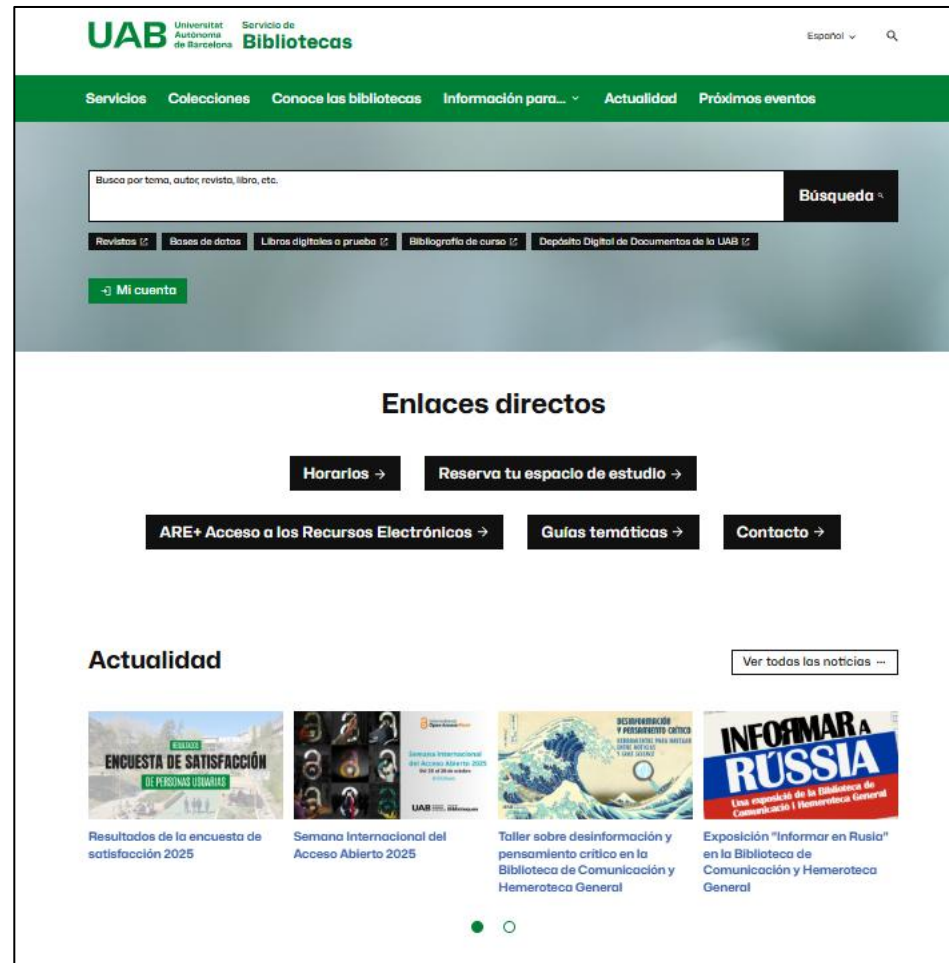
UAB Universitat Autònoma de Barcelona Servicio de Bibliotecas

Español ⌄

Servicios Colecciones Conoce las bibliotecas Información para... ⌄ Actualidad Próximos eventos

Busca por tema, autor, revista, libro, etc.

Búsqueda

Revistas Bases de datos Libros digitales a prueba Bibliografía de curso Depósito Digital de Documentos de la UAB

Mi cuenta

Enlaces directos

Horarios →

Reserva tu espacio de estudio →

ARE+ Acceso a los Recursos Electrónicos →

Guías temáticas →

Contacto →

Actualidad

Ver todas las noticias →

RESULTADOS ENCUESTA DE SATISFACCIÓN DE PERSONAS USUARIAS

Resultados de la encuesta de satisfacción 2025

Semana Internacional del Acceso Abierto 2025 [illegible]

UAB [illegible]

Semana Internacional del Acceso Abierto 2025

DESINFORMACIÓN Y PENSAMIENTO CRÍTICO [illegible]

Taller sobre desinformación y pensamiento crítico en la Biblioteca de Comunicación y Hemeroteca General

INFORMAR A RÚSSIA Una exposició de la Biblioteca de Comunicació i Hemeroteca General

Exposición "Informar en Rusia" en la Biblioteca de Comunicación y Hemeroteca General